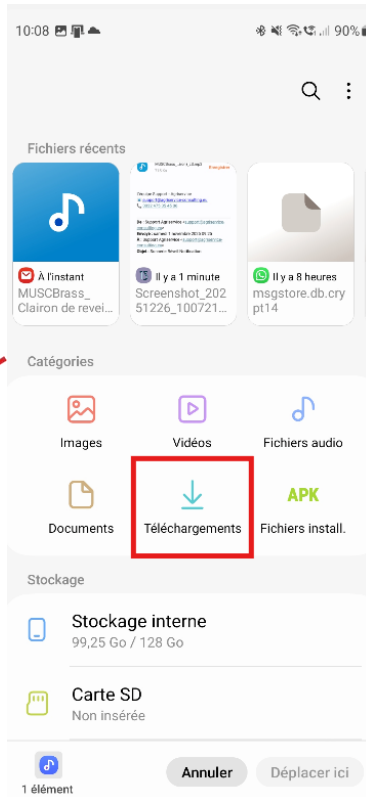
10:08 90%

Fichiers récents

À l'instant
MUSCBrass_
Clairon de revei...

Il y a 1 minute
Screenshot_202
51226_100721...

Il y a 8 heures
msgstore.db.cry
pt14

Catégories

Images
Vidéos
Fichiers audio

APK

Documents
Téléchargements
Fichiers install.

Stockage

Stockage interne
99,25 Go / 128 Go

Carte SD
Non insérée

1 élément
Annuler
Déplacer ici